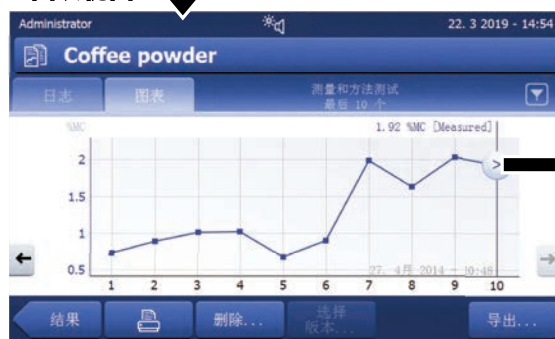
Administrator

22. 3 2019 - 14:54

Coffee powder

日志

图表

测量和方法测试
最后 10 个

%MC

1.92 %MC [Measured]

2

1.5

1

0.5

1 2 3 4 5 6 7 8 9 10

27. 4月 2014 - 10:48

结果

删除...

选择
版本...

导出...